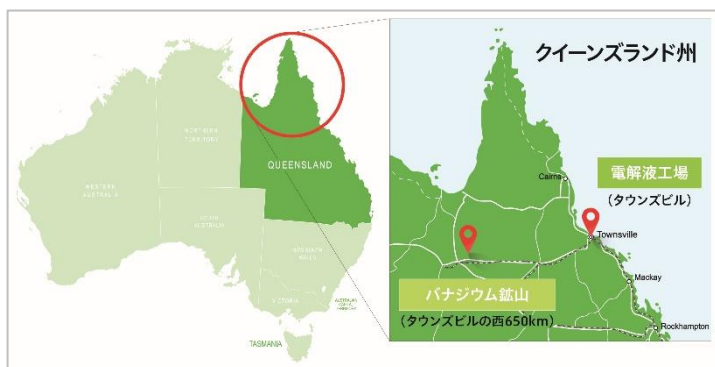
NORTHERN TERRITORY

WESTERN AUSTRALIA

SOUTH AUSTRALIA

QUEENSLAND

NEW SOUTH WALES

VICTORIA

AUSTRALIAN CAPITAL TERRITORY

TASMANIA

クイーンズランド州

Cairns

電解液工場

（タウンズビル）

Townsville

Mackay

バナジウム鉱山

（タウンズビルの西650km）

Rockhampton